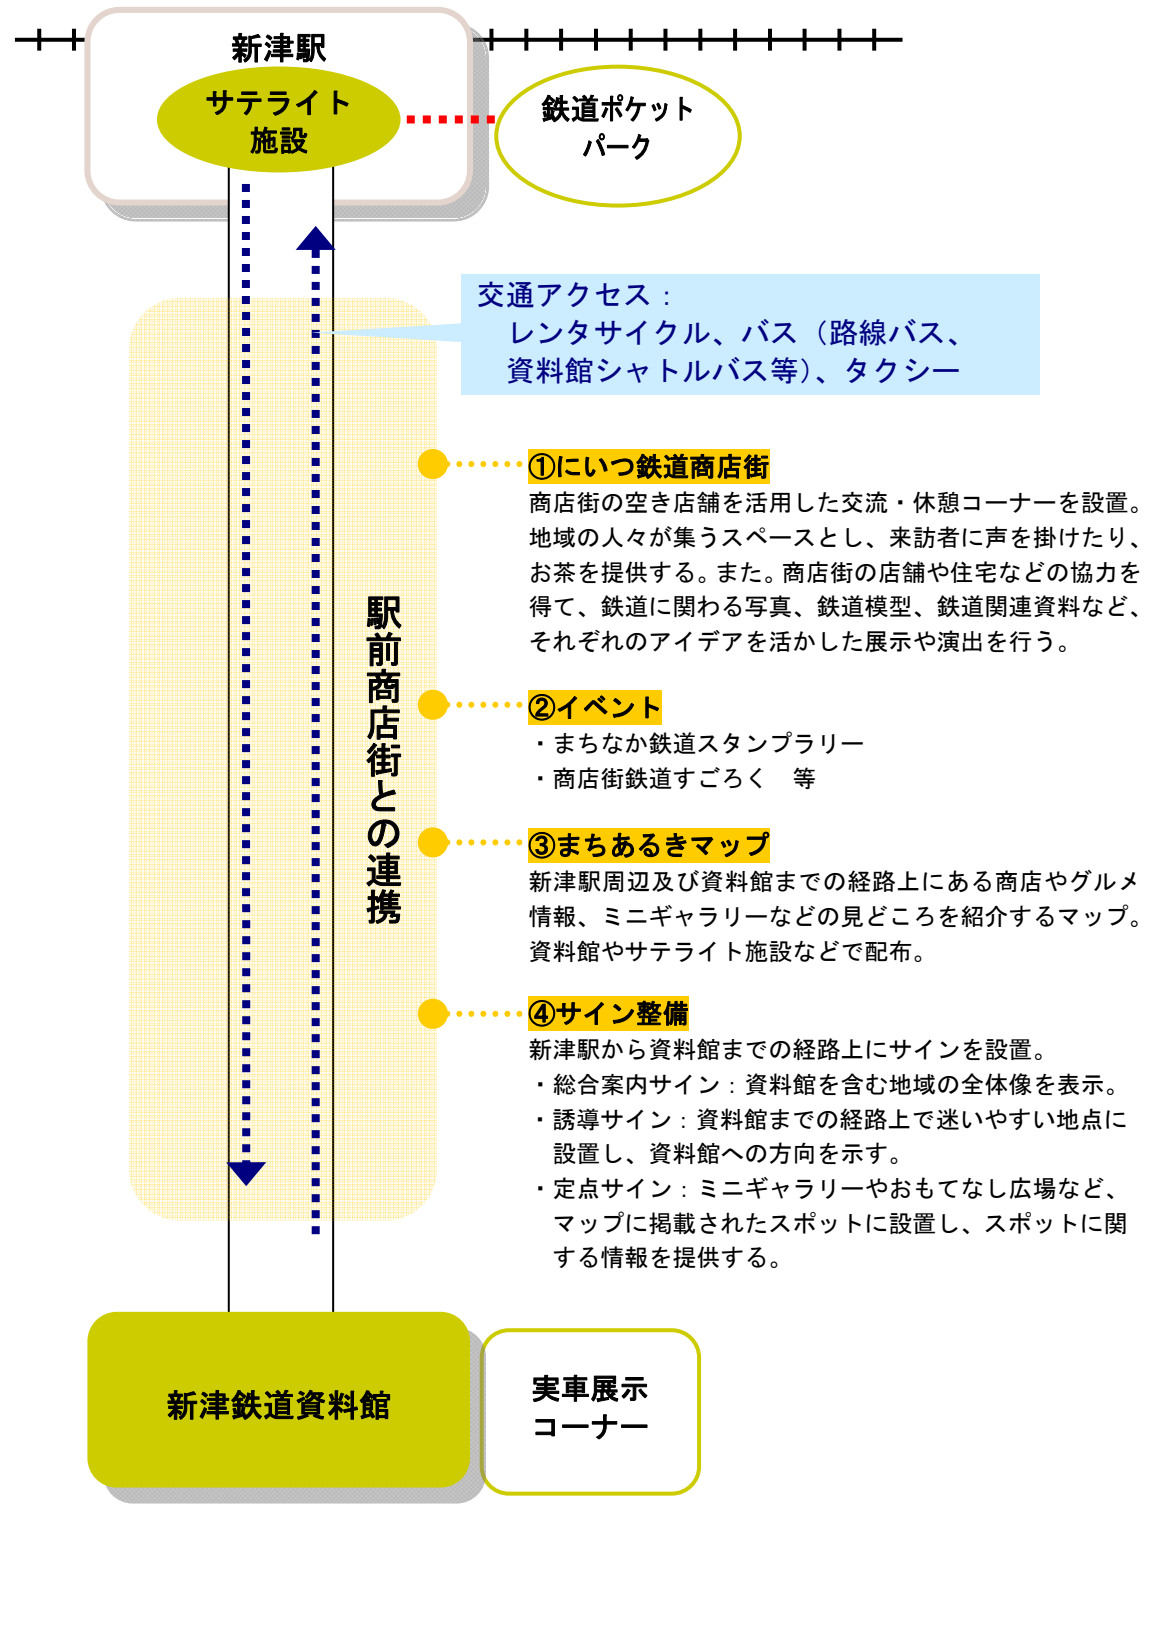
新津駅

サテライト施設

鉄道ポケットパーク

交通アクセス：
レンタサイクル、バス（路線バス、資料館シャトルバス等）、タクシー

駅前商店街との連携

①にいつ鉄道商店街
商店街の空き店舗を活用した交流・休憩コーナーを設置。地域の人々が集うスペースとし、来訪者に声を掛けたり、お茶を提供する。また。商店街の店舗や住宅などの協力を得て、鉄道に関わる写真、鉄道模型、鉄道関連資料など、それぞれのアイデアを活かした展示や演出を行う。

②イベント
・まちなか鉄道スタンプラリー
・商店街鉄道すごろく　等

③まちあるきマップ
新津駅周辺及び資料館までの経路上にある商店やグルメ情報、ミニギャラリーなどの見どころを紹介するマップ。資料館やサテライト施設などで配布。

④サイン整備
新津駅から資料館までの経路上にサインを設置。
・総合案内サイン：資料館を含む地域の全体像を表示。
・誘導サイン：資料館までの経路上で迷いやすい地点に設置し、資料館への方向を示す。
・定点サイン：ミニギャラリーやおもてなし広場など、マップに掲載されたスポットに設置し、スポットに関する情報を提供する。

新津鉄道資料館

実車展示コーナー